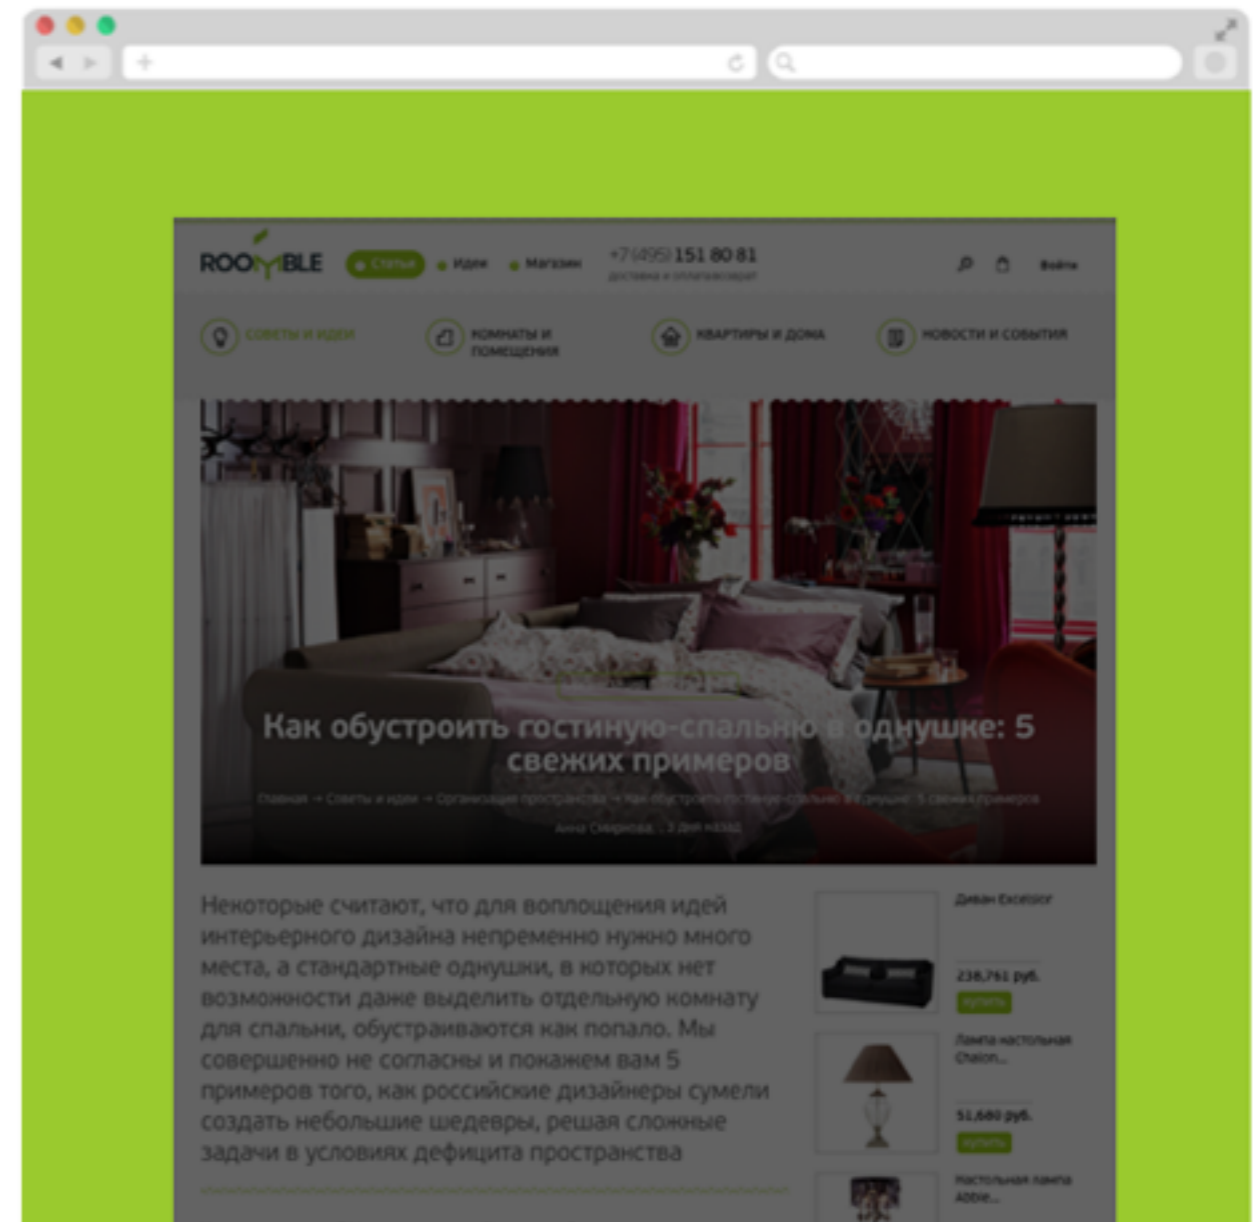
ROOMBLE

Статьи · Идеи · Магазин

+7 (495) 151 80 81
доставка и оплата

Войти

СОВЕТЫ И ИДЕИ

КОМНАТЫ И ПОМЕЩЕНИЯ

КВАРТИРЫ И ДОМА

НОВОСТИ И СОБЫТИЯ

Как обустроить гостиную-спальню в однушке: 5 свежих примеров

Главная → Советы и идеи → Организация пространства → Как обустроить гостиную-спальню в однушке: 5 свежих примеров

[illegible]

Некоторые считают, что для воплощения идей интерьерного дизайна непременно нужно много места, а стандартные однушки, в которых нет возможности даже выделить отдельную комнату для спальни, обустраиваются как попало. Мы совершенно не согласны и покажем вам 5 примеров того, как российские дизайнеры сумели создать небольшие шедевры, решая сложные задачи в условиях дефицита пространства

Диван Excelsior

238,761 руб.

Купить

Лампа настольная Chalon...

51,680 руб.

Купить

Настольная лампа Abbie...